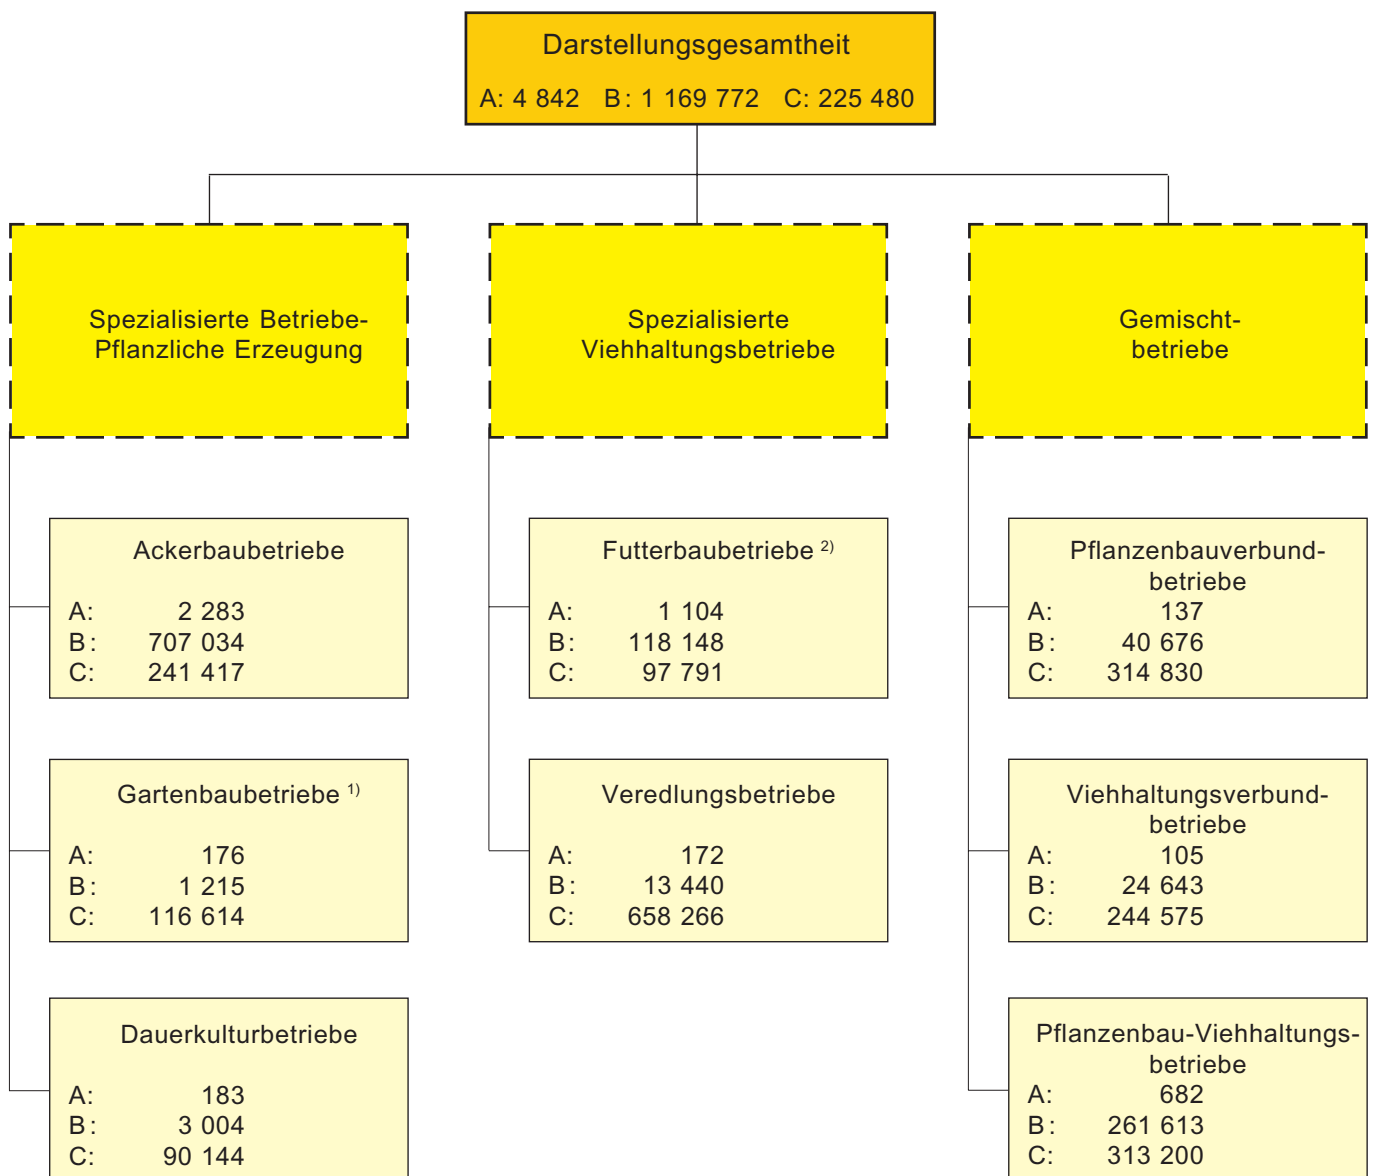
Darstellungsgesamtheit
A: 4 842 B: 1 169 772 C: 225 480

Spezialisierte Betriebe-Pflanzliche Erzeugung

Spezialisierte Viehhaltungsbetriebe

Gemischtbetriebe

Ackerbaubetriebe
A: 2 283
B: 707 034
C: 241 417

Gartenbaubetriebe $^{1)}$
A: 176
B: 1 215
C: 116 614

Dauerkulturbetriebe
A: 183
B: 3 004
C: 90 144

Futterbaubetriebe $^{2)}$
A: 1 104
B: 118 148
C: 97 791

Veredlungsbetriebe
A: 172
B: 13 440
C: 658 266

Pflanzenbauverbundbetriebe
A: 137
B: 40 676
C: 314 830

Viehhaltungsverbundbetriebe
A: 105
B: 24 643
C: 244 575

Pflanzenbau-Viehhaltungsbetriebe
A: 682
B: 261 613
C: 313 200